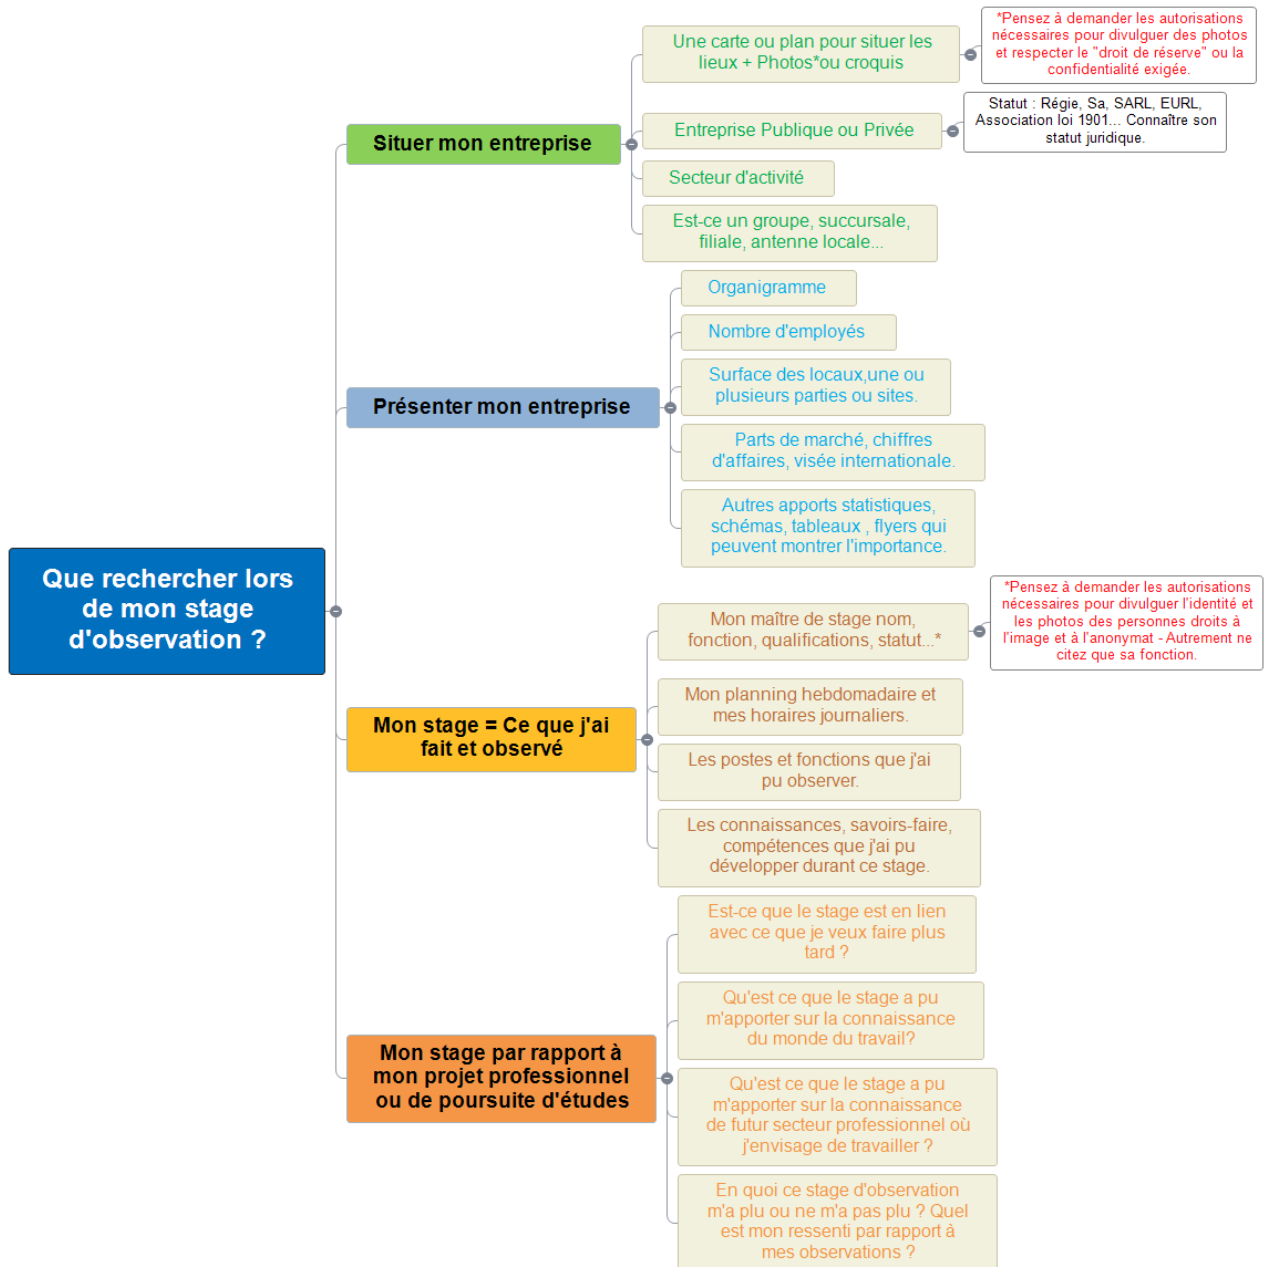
Que rechercher lors de mon stage d'observation ?

Situer mon entreprise

Une carte ou plan pour situer les lieux + Photos*ou croquis

*Pensez à demander les autorisations nécessaires pour divulguer des photos et respecter le "droit de réserve" ou la confidentialité exigée.

Entreprise Publique ou Privée

Statut : Régie, Sa, SARL, EURL, Association loi 1901... Connaître son statut juridique.

Secteur d'activité

Est-ce un groupe, succursale, filiale, antenne locale...

Présenter mon entreprise

Organigramme

Nombre d'employés

Surface des locaux,une ou plusieurs parties ou sites.

Parts de marché, chiffres d'affaires, visée internationale.

Autres apports statistiques, schémas, tableaux , flyers qui peuvent montrer l'importance.

Mon stage = Ce que j'ai fait et observé

Mon maître de stage nom, fonction, qualifications, statut...*

*Pensez à demander les autorisations nécessaires pour divulguer l'identité et les photos des personnes droits à l'image et à l'anonymat - Autrement ne citez que sa fonction.

Mon planning hebdomadaire et mes horaires journaliers.

Les postes et fonctions que j'ai pu observer.

Les connaissances, savoirs-faire, compétences que j'ai pu développer durant ce stage.

Mon stage par rapport à mon projet professionnel ou de poursuite d'études

Est-ce que le stage est en lien avec ce que je veux faire plus tard ?

Qu'est ce que le stage a pu m'apporter sur la connaissance du monde du travail?

Qu'est ce que le stage a pu m'apporter sur la connaissance de futur secteur professionnel où j'envisage de travailler ?

En quoi ce stage d'observation m'a plu ou ne m'a pas plu ? Quel est mon ressenti par rapport à mes observations ?